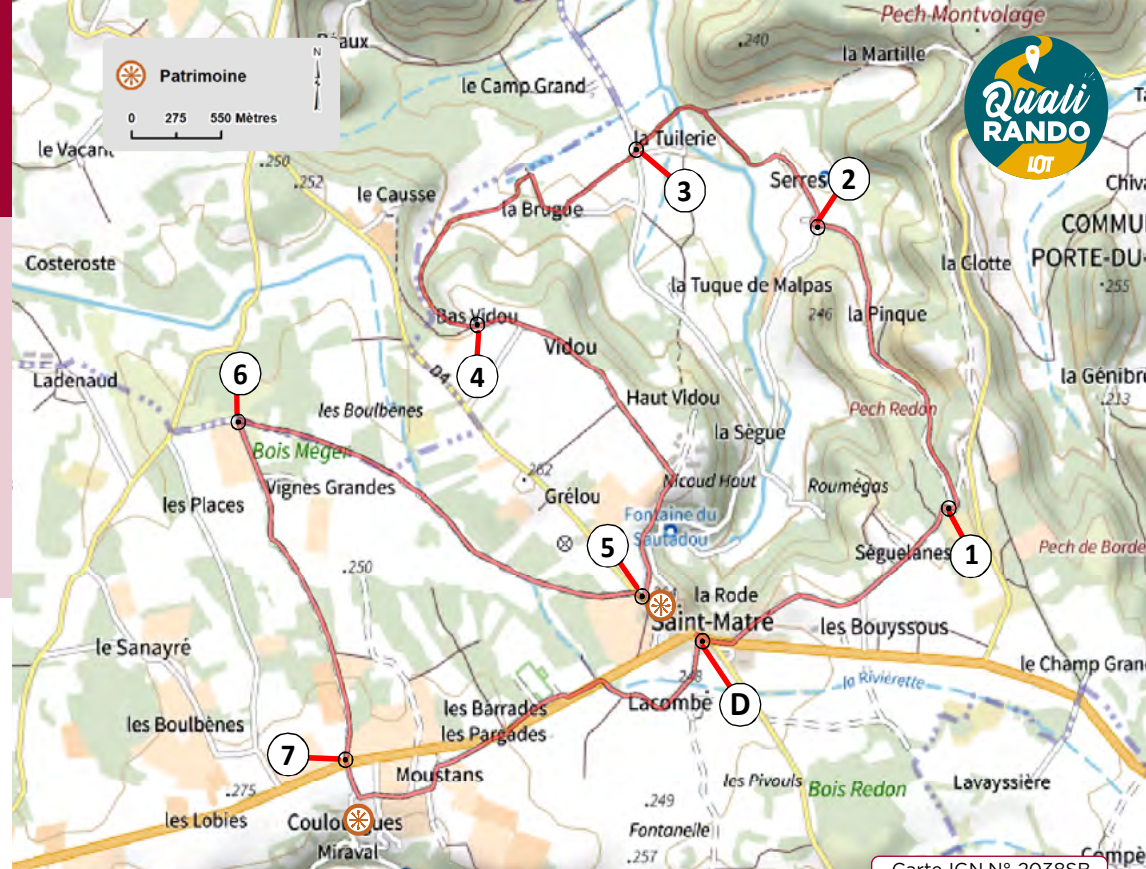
Patrimoine
0 275 550 Mètres
N

Pech Montvolage
Péaux
.240
la Martille
le Camp Grand
Quali RANDO LOT
le Vacant
.250
.252
la Tuilerie
3
Serres
2
Chiva
le Causse
la Brugue
COMMU
PORTE-DU-
Costeroste
la Tuque de Malpas
la Clotte
.255
246
la Pinque
Bas Vidou
Vidou
4
D4
la Génibre
Ladenaud
6
.213
les Boulbènes
Haut Vidou
Pech Redon
Bois Méger
la Sègue
Vignes Grandes
262
Nicoud Haut
Roumégas
les Places
Grélou
Fontaine du Sautadou
5
Séguelanes
1
Pech de Borde
.250
la Rode
Saint-Matre
les Bouyssous
le Sanayré
le Champ Grand
248
la Rivièrette
Lacombe
D
les Boulbènes
les Barrades
les Pargades
7
Moustans
les Pivouls
Bois Redon
Lavayssière
.275
.249
les Lobies
Coulo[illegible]ues
Fontanelle
Miraval
.257
Compè
Carte IGN N° 2038SB